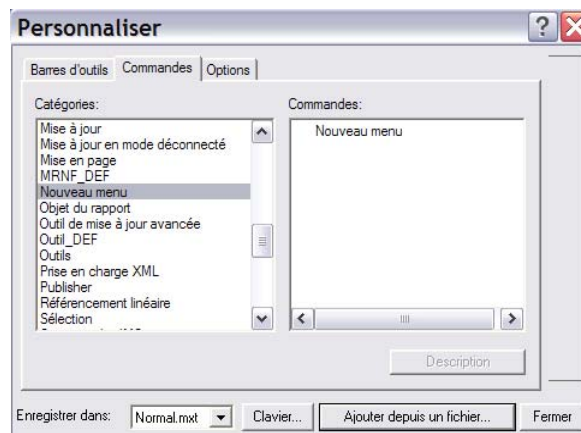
Personnaliser

Barres d'outils | Commandes | Options

Catégories:

Mise à jour
Mise à jour en mode déconnecté
Mise en page
MRNF_DEF
Nouveau menu
Objet du rapport
Outil de mise à jour avancée
Outil_DEF
Outils
Prise en charge XML
Publisher
Référencement linéaire
Sélection
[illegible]

Commandes:

Nouveau menu

Description

Enregistrer dans: Normal.mxt | Clavier... | Ajouter depuis un fichier... | Fermer